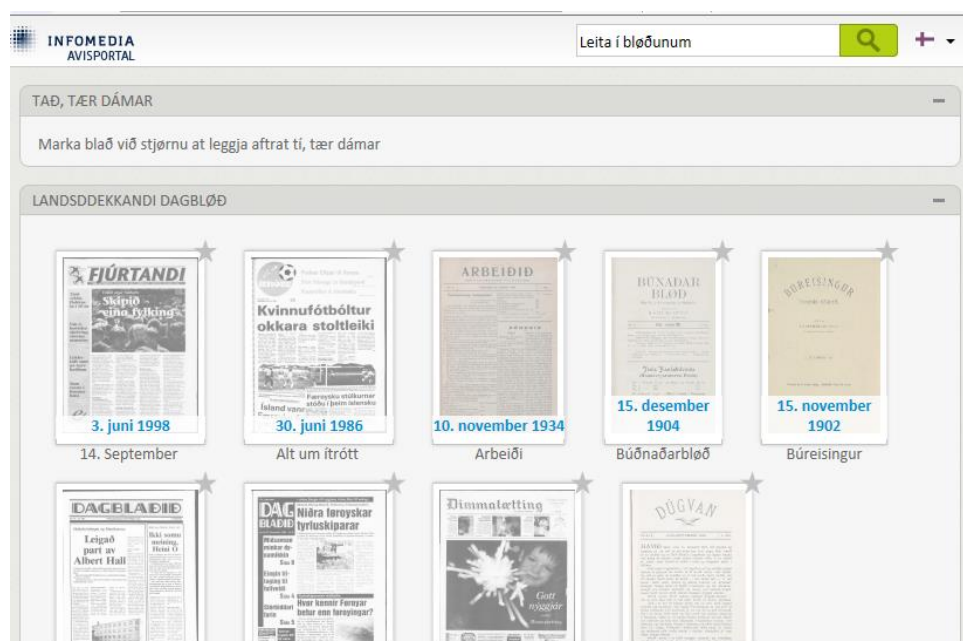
INFOMEDIA
AVISPORTAL

Leita í bløðunum

TAÐ, TÆR DÁMAR

Marka blað við stjørnu at leggja aftrat tí, tær dámar

LANDSDDEKKANDI DAGBLØÐ

FJÚRTANDI
Skipið eina fylking
3. juni 1998
14. September

Kvinnufótbóltur okkara stoltleiki
Føroysku stúlkurnar
Ísland
30. juni 1986
Alt um ítrótt

ARBEIÐID
10. november 1934
Arbeiði

BÚNADAR BLØD
15. desember 1904
Búðnaðarbløð

BÚREISINGUR
15. november 1902
Búreisingur

DAGBLAÐIÐ
Leigað part av Albert Hall
Ikki somu meining, Heini O

DAGBLAÐIÐ
Niðra føroyskar fyrluskiparar
Hvør kennir Føroyar betur enn føroyingar?

Dimmalætting
Gott nýggjár

DÚGVAN